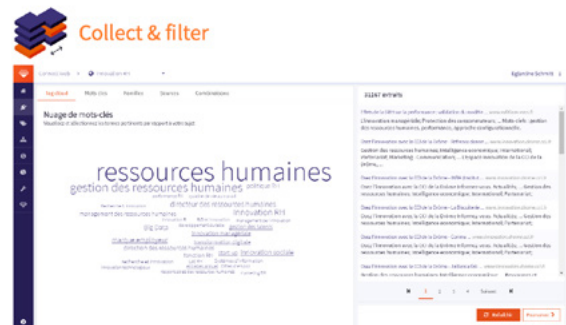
Collect & filter

Innovation RH

Tag cloud
Mots clés
Familles
Sources
Combinaisons

Nuage de mots-clés

ressources humaines
gestion des ressources humaines
innovation RH
marque employeur
innovation sociale

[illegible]

1
2
3
4
Suivant

Relaître
Poursuivre